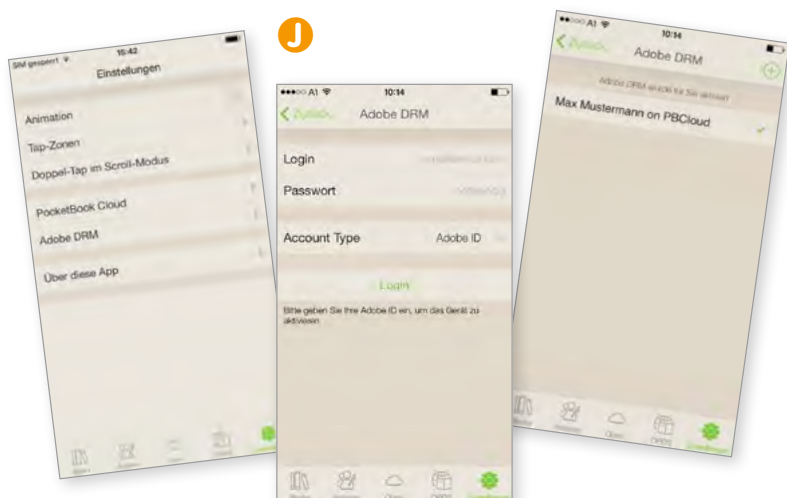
SIM gesperrt 15:42
Einstellungen

Animation
Tap-Zonen
Doppel-Tap im Scroll-Modus

PocketBook Cloud
Adobe DRM

Über diese App

J

A1 10:14
< Zurück Adobe DRM

Login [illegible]
Passwort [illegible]

Account Type Adobe ID

Login

Bitte geben Sie Ihre Adobe ID ein, um das Gerät zu aktivieren

A1 10:14
< Zurück Adobe DRM

Adobe DRM wurde für Sie aktiviert

Max Mustermann on PBCloud